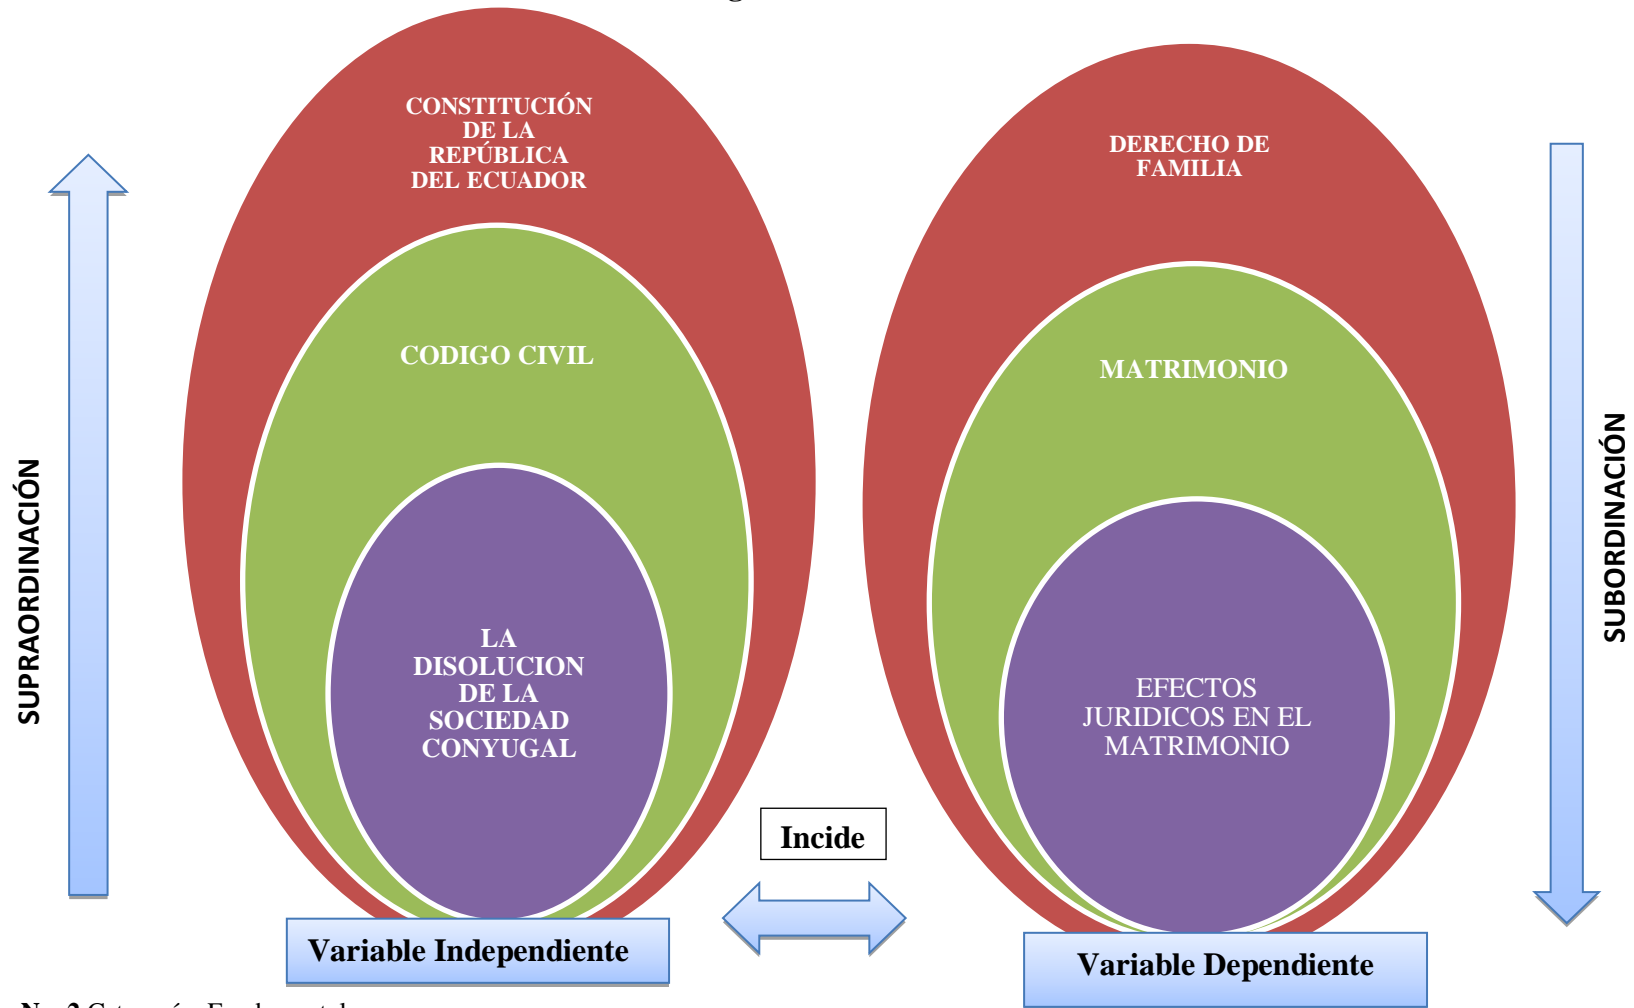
SUPRAORDINACIÓN

CONSTITUCIÓN DE LA REPÚBLICA DEL ECUADOR

CODIGO CIVIL

LA DISOLUCION DE LA SOCIEDAD CONYUGAL

Variable Independiente

Incide

DERECHO DE FAMILIA

MATRIMONIO

EFECTOS JURIDICOS EN EL MATRIMONIO

Variable Dependiente

SUBORDINACIÓN

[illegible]